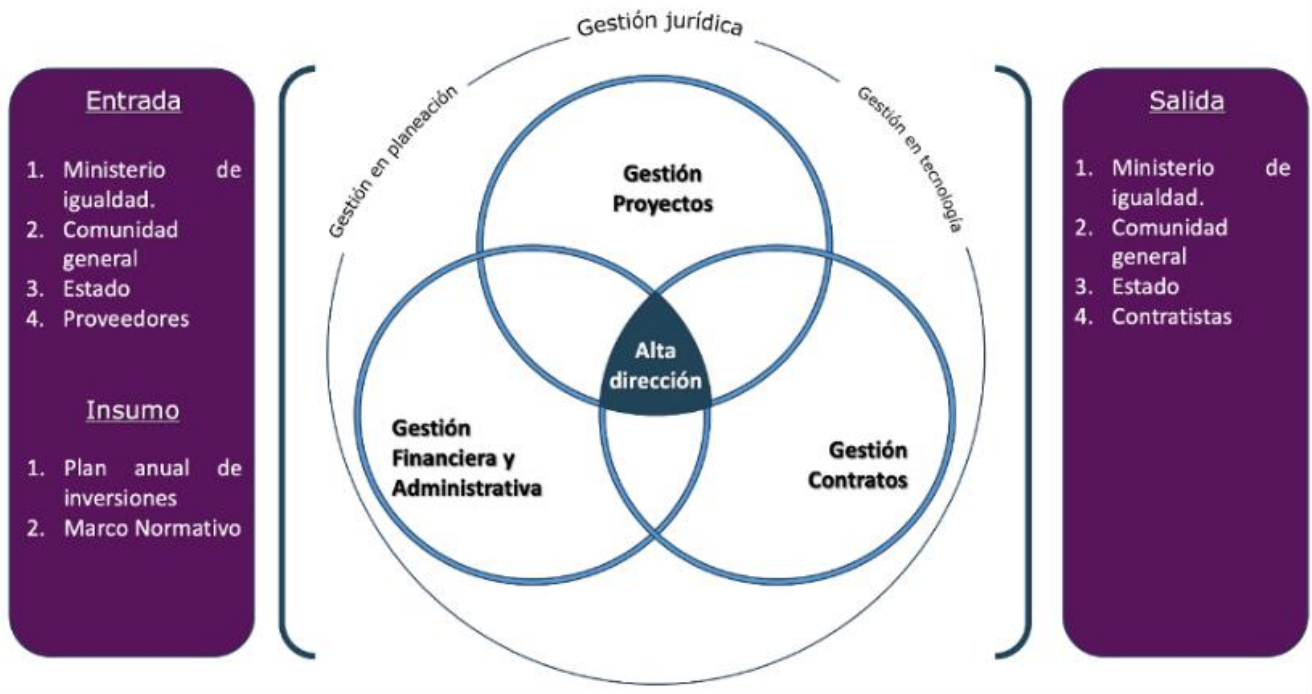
Entrada

1. Ministerio de igualdad.
2. Comunidad general
3. Estado
4. Proveedores

Insumo

1. Plan anual de inversiones
2. Marco Normativo

Gestión jurídica

Gestión en planeación

Gestión en tecnología

Gestión Proyectos

Alta dirección

Gestión Financiera y Administrativa

Gestión Contratos

Salida

1. Ministerio de igualdad.
2. Comunidad general
3. Estado
4. Contratistas